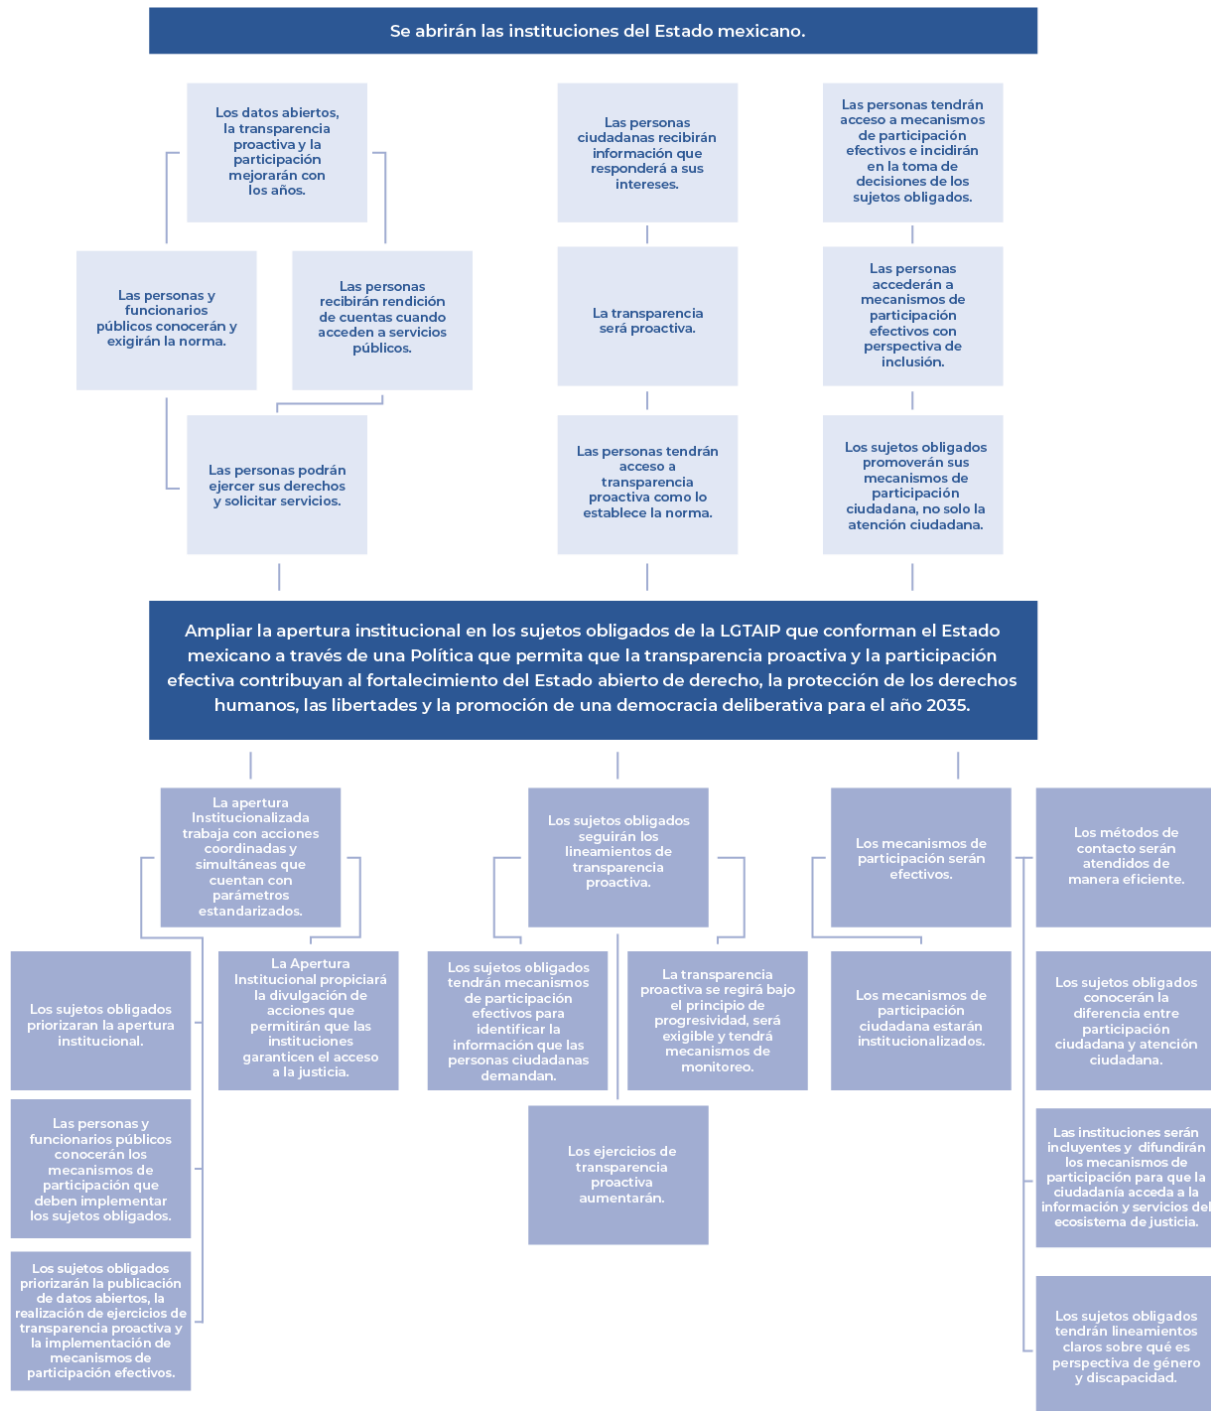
Se abrirán las instituciones del Estado mexicano.

Los datos abiertos, la transparencia proactiva y la participación mejorarán con los años.

Las personas y funcionarios públicos conocerán y exigirán la norma.

Las personas recibirán rendición de cuentas cuando acceden a servicios públicos.

Las personas podrán ejercer sus derechos y solicitar servicios.

Las personas ciudadanas recibirán información que responderá a sus intereses.

La transparencia será proactiva.

Las personas tendrán acceso a transparencia proactiva como lo establece la norma.

Las personas tendrán acceso a mecanismos de participación efectivos e incidirán en la toma de decisiones de los sujetos obligados.

Las personas accederán a mecanismos de participación efectivos con perspectiva de inclusión.

Los sujetos obligados promoverán sus mecanismos de participación ciudadana, no solo la atención ciudadana.

Ampliar la apertura institucional en los sujetos obligados de la LGTAIP que conforman el Estado mexicano a través de una Política que permita que la transparencia proactiva y la participación efectiva contribuyan al fortalecimiento del Estado abierto de derecho, la protección de los derechos humanos, las libertades y la promoción de una democracia deliberativa para el año 2035.

La apertura Institucionalizada trabaja con acciones coordinadas y simultáneas que cuentan con parámetros estandarizados.

Los sujetos obligados priorizaran la apertura institucional.

La Apertura Institucional propiciará la divulgación de acciones que permitirán que las instituciones garanticen el acceso a la justicia.

Las personas y funcionarios públicos conocerán los mecanismos de participación que deben implementar los sujetos obligados.

Los sujetos obligados priorizarán la publicación de datos abiertos, la realización de ejercicios de transparencia proactiva y la implementación de mecanismos de participación efectivos.

Los sujetos obligados seguirán los lineamientos de transparencia proactiva.

Los sujetos obligados tendrán mecanismos de participación efectivos para identificar la información que las personas ciudadanas demandan.

La transparencia proactiva se regirá bajo el principio de progresívidad, será exigible y tendrá mecanismos de monitoreo.

Los ejercicios de transparencia proactiva aumentarán.

Los mecanismos de participación serán efectivos.

Los mecanismos de participación ciudadana estarán institucionalizados.

Los métodos de contacto serán atendidos de manera eficiente.

Los sujetos obligados conocerán la diferencia entre participación ciudadana y atención ciudadana.

Las instituciones serán incluyentes y difundirán los mecanismos de participación para que la ciudadanía acceda a la información y servicios del ecosistema de justicia.

Los sujetos obligados tendrán lineamientos claros sobre qué es perspectiva de género y discapacidad.